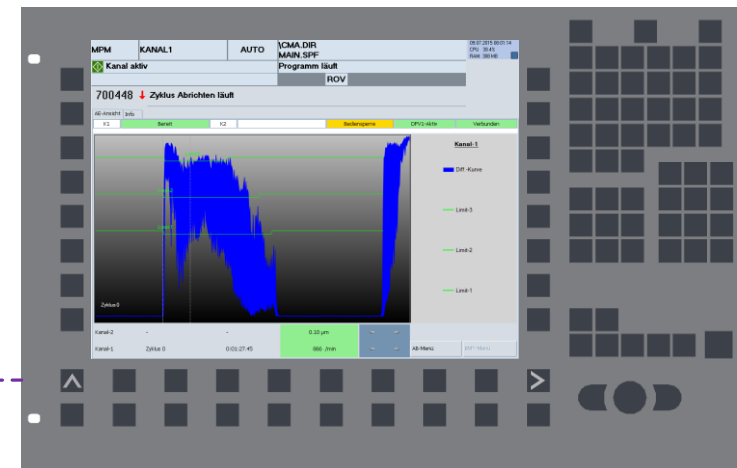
MPM KANAL1 AUTO \CMA.DIR MAIN.SPF

Kanal aktiv Programm läuft

ROV

700448 Zyklus Abrichten läuft

AE-Ansicht Info

X1 Bereit X2 Bediensperre DPV2-Aktiv Verbunden

Kanal-1

Diff.-Kurve

Limit-3

Limit-2

Limit-1

Zyklus0

Kanal-2 - - 0.33 µm

Kanal-1 Zyklus 0 0:01:27.45 866 /min AE-Menü